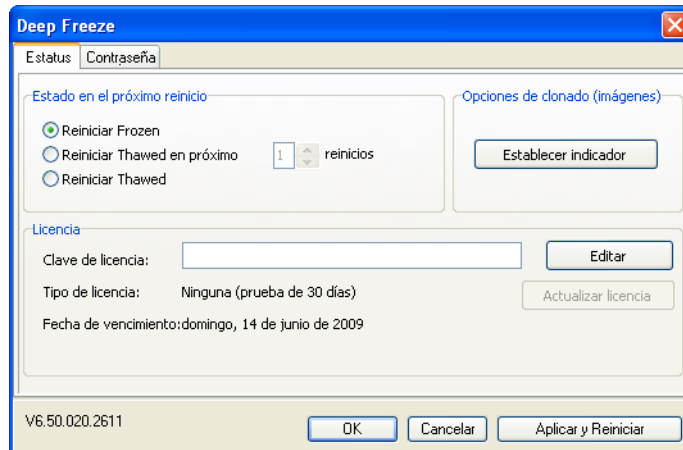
Deep Freeze

Estatus | Contraseña

Estado en el próximo reinicio

Reiniciar Frozen

Reiniciar Thawed en próximo 1 reinicios

Reiniciar Thawed

Opciones de clonado (imágenes)

Establecer indicador

Licencia

Clave de licencia:

Editar

Tipo de licencia: Ninguna (prueba de 30 días)

Actualizar licencia

Fecha de vencimiento:domingo, 14 de junio de 2009

V6.50.020.2611

OK

Cancelar

Aplicar y Reiniciar